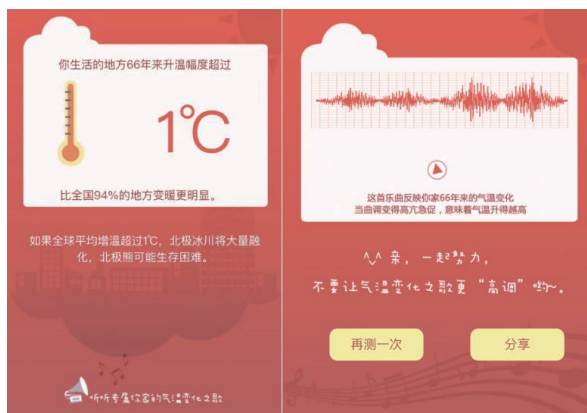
你生活的地方66年来升温幅度超过

1℃

比全国94%的地方变暖更明显。

如果全球平均增温超过1℃，北极冰川将大量融化，北极熊可能生存困难。

听听专属你家的气温变化之歌

这首乐曲反映你家66年来的气温变化
当曲调变得高亢急促，意味着气温升得越高

^-^ 亲，一起努力，
不要让气温变化之歌更"高调"哟~

再测一次

分享